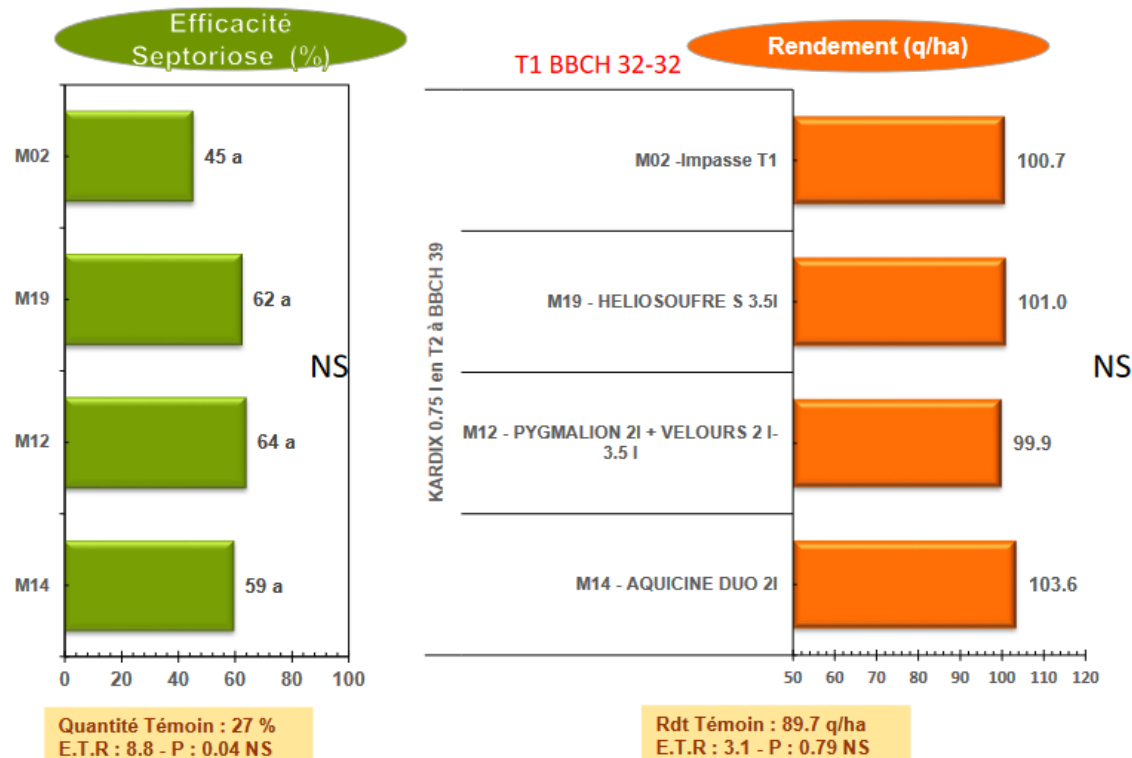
Efficacité Septoriose (%)

T1 BBCH 32-32

Rendement (q/ha)

M02
45 a
M19
62 a
M12
64 a
M14
59 a

NS

0 20 40 60 80 100

KARDIX 0.75 l en T2 à BBCH 39

M02 -Impasse T1
100.7
M19 - HELIOSOUFRE S 3.5l
101.0
M12 - PYGMALION 2l + VELOURS 2 l-3.5 l
99.9
M14 - AQUICINE DUO 2l
103.6

NS

50 60 70 80 90 100 110 120

Quantité Témoin : 27 %
E.T.R : 8.8 - P : 0.04 NS

Rdt Témoin : 89.7 q/ha
E.T.R : 3.1 - P : 0.79 NS